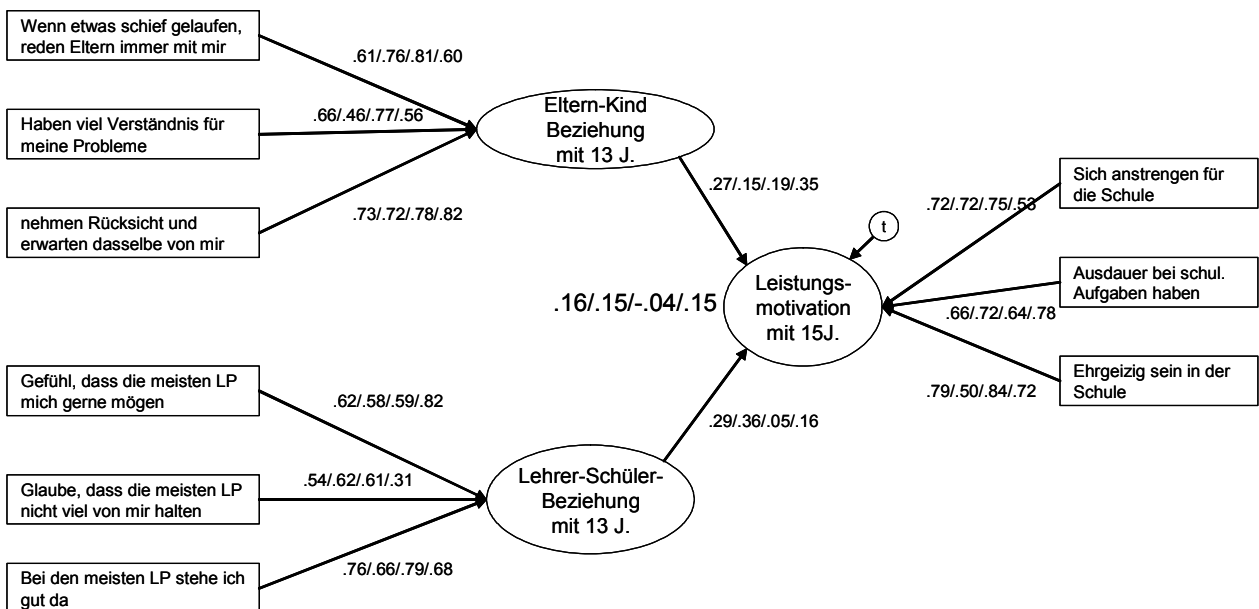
Wenn etwas schief gelaufen, reden Eltern immer mit mir

.61/.76/.81/.60

Haben viel Verständnis für meine Probleme

.66/.46/.77/.56

Eltern-Kind Beziehung mit 13 J.

nehmen Rücksicht und erwarten dasselbe von mir

.73/.72/.78/.82

.27/.15/.19/.35

t

Sich anstrengen für die Schule

.72/.72/.75/.53

Leistungs-motivation mit 15J.

Ausdauer bei schul. Aufgaben haben

.16/.15/-.04/.15

.66/.72/.64/.78

Ehrgeizig sein in der Schule

.79/.50/.84/.72

Gefühl, dass die meisten LP mich gerne mögen

.62/.58/.59/.82

.29/.36/.05/.16

Glaube, dass die meisten LP nicht viel von mir halten

.54/.62/.61/.31

Lehrer-Schüler-Beziehung mit 13 J.

Bei den meisten LP stehe ich gut da

.76/.66/.79/.68